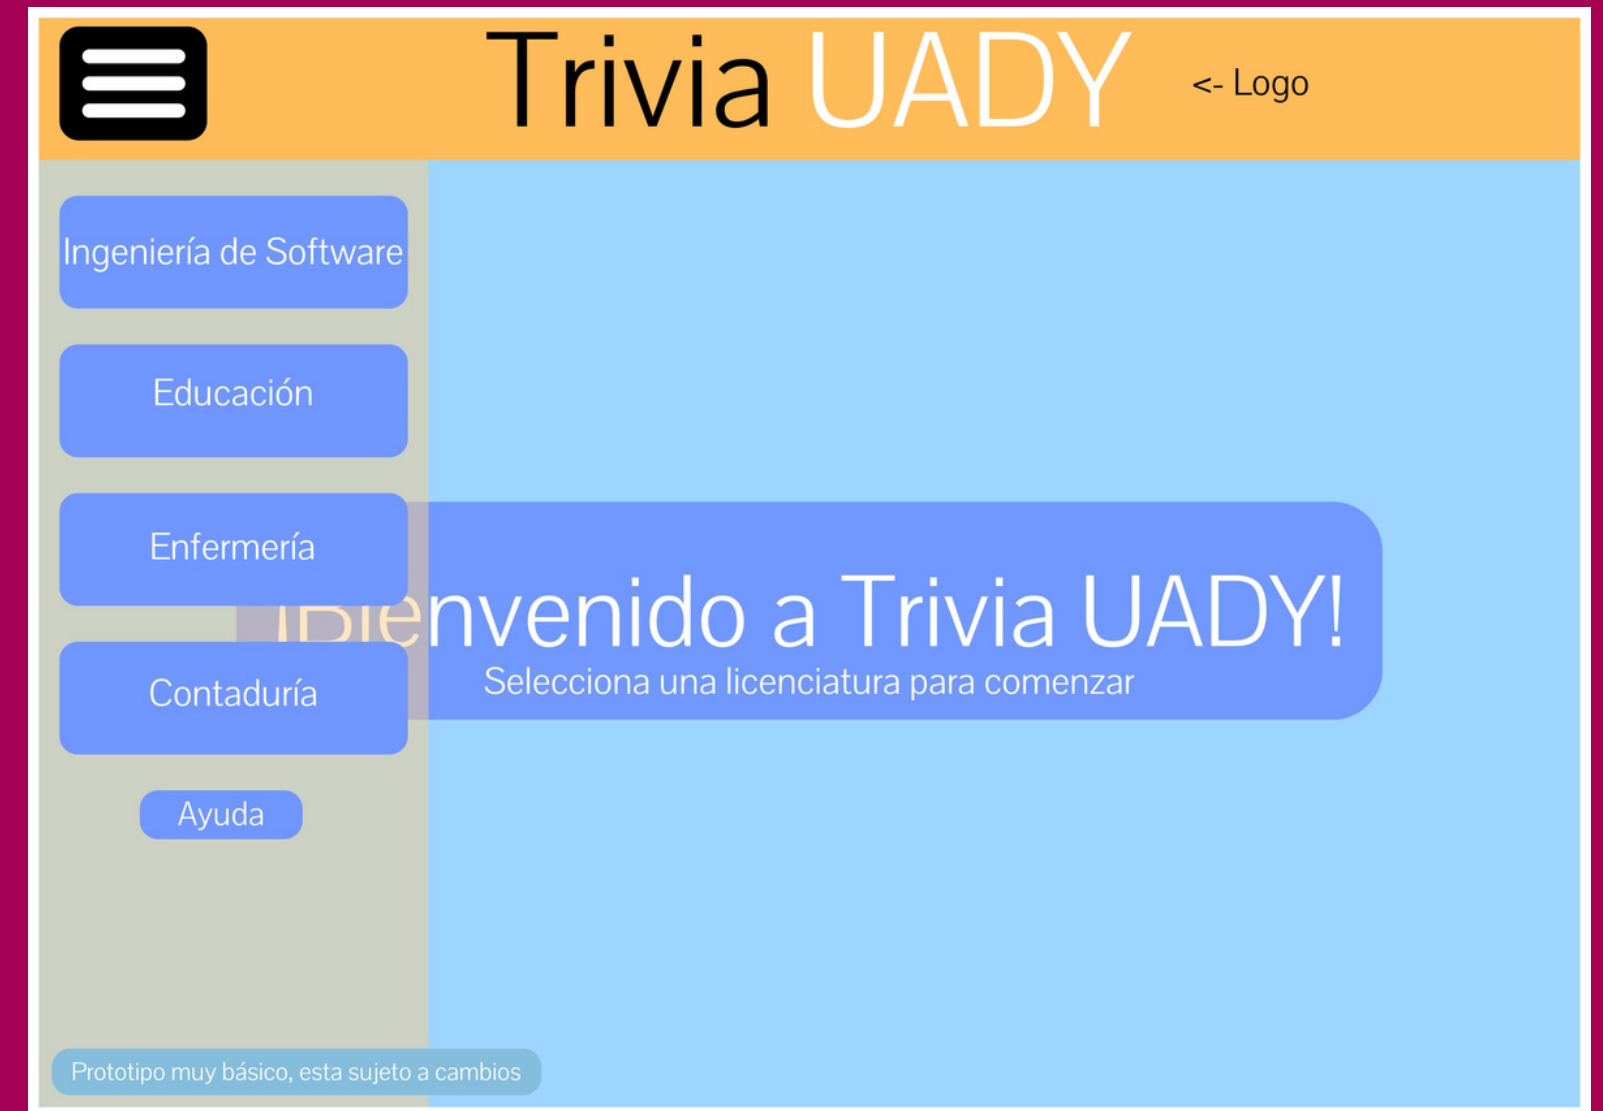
Trivia UADY <- Logo

Ingeniería de Software

Educación

Enfermería

¡Bienvenido a Trivia UADY!

Selecciona una licenciatura para comenzar

Contaduría

Ayuda

Prototipo muy básico, esta sujeto a cambios